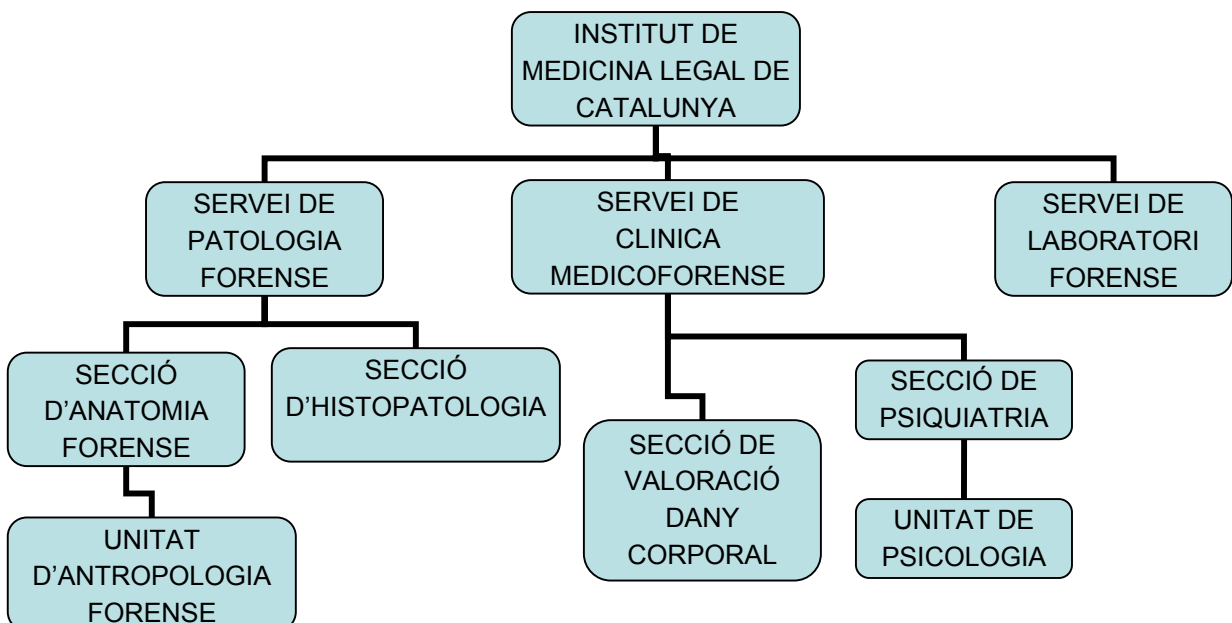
INSTITUT DE MEDICINA LEGAL DE CATALUNYA

SERVEI DE PATOLOGIA FORENSE

SERVEI DE CLINICA MEDICOFORENSE

SERVEI DE LABORATORI FORENSE

SECCIÓ D'ANATOMIA FORENSE

SECCIÓ D'HISTOPATOLOGIA

SECCIÓ DE VALORACIÓ DANY CORPORAL

SECCIÓ DE PSIQUIATRIA

UNITAT D'ANTROPOLOGIA FORENSE

UNITAT DE PSICOLOGIA